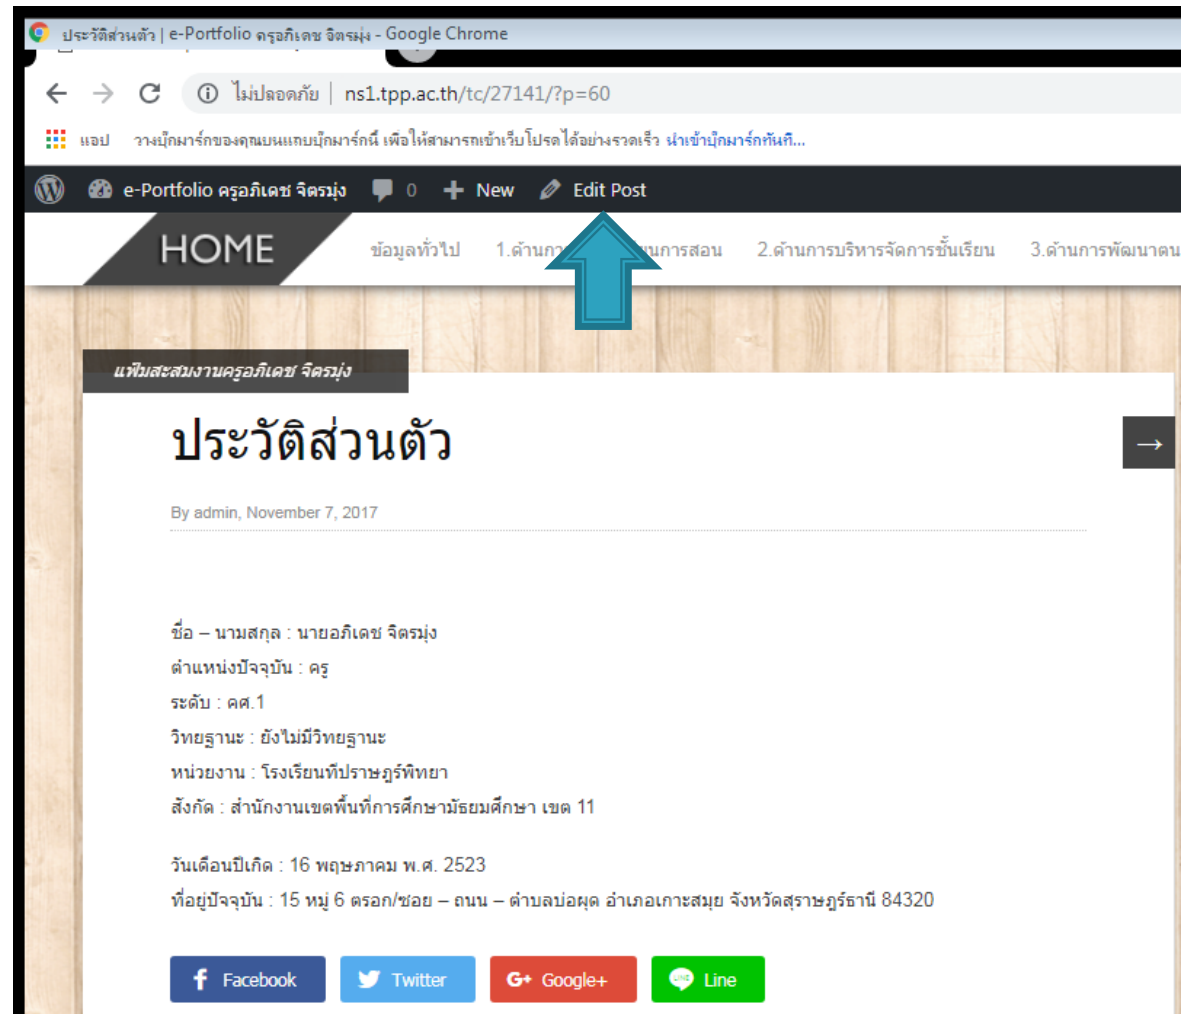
ประวัติส่วนตัว | e-Portfolio ครูอภิเดช จิตรมุ่ง - Google Chrome

ไม่ปลอดภัย | ns1.tpp.ac.th/tc/27141/?p=60

แอป วางบุ๊กมาร์กของคุณบนแถบบุ๊กมาร์กนี้ เพื่อให้สามารถเข้าเว็บไซต์ได้อย่างรวดเร็ว นำเข้าบุ๊กมาร์กทันที...

e-Portfolio ครูอภิเดช จิตรมุ่ง 0 New Edit Post

HOME ข้อมูลทั่วไป 1.ด้านกา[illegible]นการสอน 2.ด้านการบริหารจัดการชั้นเรียน 3.ด้านการพัฒนาตน

แฟ้มสะสมงานครูอภิเดช จิตรมุ่ง

ประวัติส่วนตัว

By admin, November 7, 2017

ชื่อ – นามสกุล : นายอภิเดช จิตรมุ่ง
ตำแหน่งปัจจุบัน : ครู
ระดับ : คศ.1
วิทยฐานะ : ยังไม่มีวิทยฐานะ
หน่วยงาน : โรงเรียนทีปราษฎร์พิทยา
สังกัด : สำนักงานเขตพื้นที่การศึกษามัธยมศึกษา เขต 11

วันเดือนปีเกิด : 16 พฤษภาคม พ.ศ. 2523
ที่อยู่ปัจจุบัน : 15 หมู่ 6 ตรอก/ซอย – ถนน – ตำบลบ่อผุด อำเภอเกาะสมุย จังหวัดสุราษฎร์ธานี 84320

Facebook Twitter Google+ Line